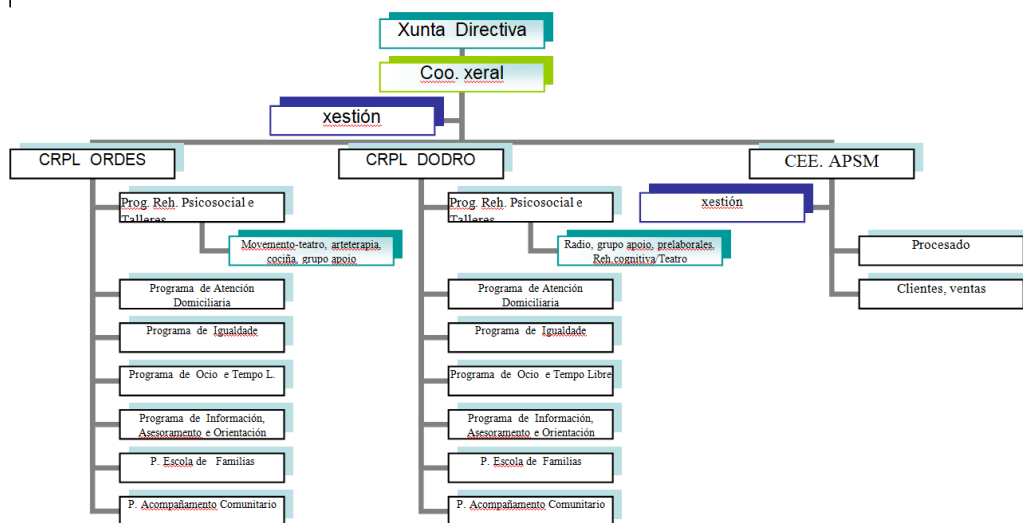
Xunta Directiva

Coo. xeral

xestión

CRPL ORDES

Prog. Reh. Psicosocial e Talleres

Movemento-teatro, arteterapia, cociña, grupo apoio

Programa de Atención Domiciliaria

Programa de Igualdade

Programa de Ocio e Tempo L.

Programa de Información, Asesoramento e Orientación

P. Escola de Familias

P. Acompañamento Comunitario

CRPL DODRO

Prog. Reh. Psicosocial e Talleres

Radio, grupo apoio, prelaborales, Reh.cognitiva/Teatro

Programa de Atención Domiciliaria

Programa de Igualdade

Programa de Ocio e Tempo Libre

Programa de Información, Asesoramento e Orientación

P. Escola de Familias

P. Acompañamento Comunitario

CEE. APSM

xestión

Procesado

Clientes, ventas